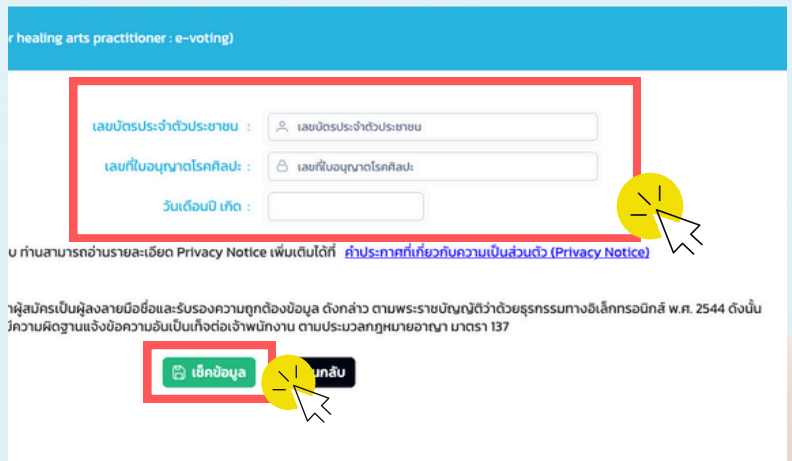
r healing arts practitioner : e-voting)

เลขบัตรประจำตัวประชาชน : เลขบัตรประจำตัวประชาชน

เลขที่ใบอนุญาตโรคศิลปะ : เลขที่ใบอนุญาตโรคศิลปะ

วันเดือนปี เกิด :

บ ท่านสามารถอ่านรายละเอียด Privacy Notice เพิ่มเติมได้ที่ คำประกาศที่เกี่ยวกับความเป็นส่วนตัว (Privacy Notice)

าผู้สมัครเป็นผู้ลงลายมือชื่อและรับรองความถูกต้องข้อมูล ดังกล่าว ตามพระราชบัญญัติว่าด้วยธุรกรรมทางอิเล็กทรอนิกส์ พ.ศ. 2544 ดังนั้น ความผิดฐานแจ้งข้อความอันเป็นเท็จต่อเจ้าพนักงาน ตามประมวลกฎหมายอาญา มาตรา 137

เช็คข้อมูล

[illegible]นกลับ